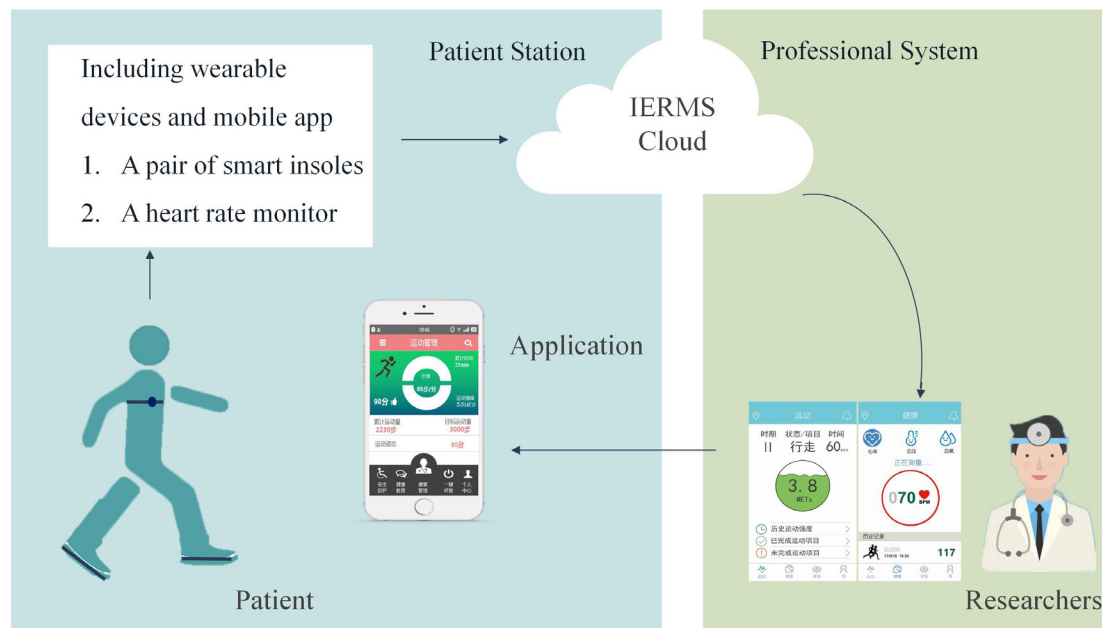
Patient Station

Including wearable devices and mobile app

1. A pair of smart insoles

2. A heart rate monitor

IERMS Cloud

Professional System

Application

运动管理

98分

累计运动量 2230步

目标运动量 3000步

运动评分 85分

时期 II

状态/项目 行走

时间 60

3.8 METs

历史运动强度

已完成运动项目

未完成运动项目

运动

健康

正在测量...

070 BPM

历史记录

117

Patient

Researchers